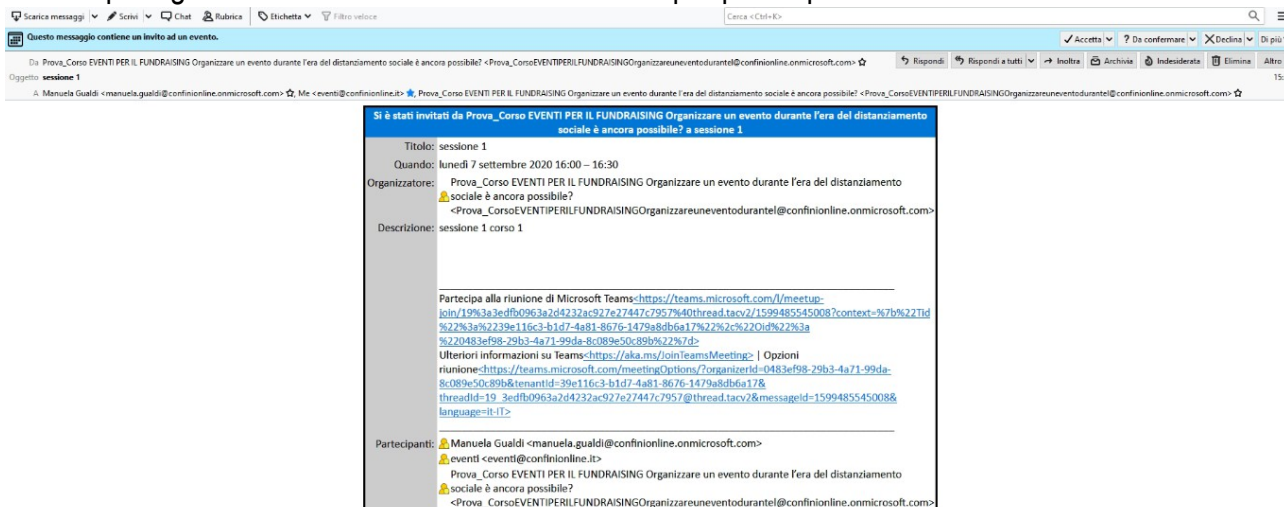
Scarica messaggi | Scrivi | Chat | Rubrica | Etichetta | Filtro veloce | Cerca <Ctrl+K>

Questo messaggio contiene un invito ad un evento.

Accetta | ? Da confermare | Declina | Di più

Da Prova_Corso EVENTI PER IL FUNDRAISING Organizzare un evento durante l'era del distanziamento sociale è ancora possibile? <Prova_CorsoEVENTIPERILFUNDRAISINGOrganizzareuneventodurantel@confinionline.onmicrosoft.com>

Rispondi | Rispondi a tutti | Inoltra | Archivia | Indesiderata | Elimina | Altro

Oggetto sessione 1

15:

A Manuela Gualdi <manuela.gualdi@confinionline.onmicrosoft.com>, Me <eventi@confinionline.it>, Prova_Corso EVENTI PER IL FUNDRAISING Organizzare un evento durante l'era del distanziamento sociale è ancora possibile? <Prova_CorsoEVENTIPERILFUNDRAISINGOrganizzareuneventodurantel@confinionline.onmicrosoft.com>

Si è stati invitati da Prova_Corso EVENTI PER IL FUNDRAISING Organizzare un evento durante l'era del distanziamento sociale è ancora possibile? a sessione 1

Titolo: sessione 1

Quando: lunedì 7 settembre 2020 16:00 – 16:30

Organizzatore: Prova_Corso EVENTI PER IL FUNDRAISING Organizzare un evento durante l'era del distanziamento sociale è ancora possibile? <Prova_CorsoEVENTIPERILFUNDRAISINGOrganizzareuneventodurantel@confinionline.onmicrosoft.com>

Descrizione: sessione 1 corso 1

Partecipa alla riunione di Microsoft Teams<https://teams.microsoft.com/l/meetup-join/19%3a3edfb0963a2d4232ac927e27447c7957%40thread.tacv2/1599485545008?context=%7b%22Tid%22%3a%2239e116c3-b1d7-4a81-8676-1479a8db6a17%22%2c%22Oid%22%3a%220483ef98-29b3-4a71-99da-8c089e50c89b%22%7d>
Ulteriori informazioni su Teams<https://aka.ms/JoinTeamsMeeting> | Opzioni riunione<https://teams.microsoft.com/meetingOptions/?organizerId=0483ef98-29b3-4a71-99da-8c089e50c89b&tenantId=39e116c3-b1d7-4a81-8676-1479a8db6a17&threadId=19_3edfb0963a2d4232ac927e27447c7957@thread.tacv2&messageId=1599485545008&language=it-IT>

Partecipanti: Manuela Gualdi <manuela.gualdi@confinionline.onmicrosoft.com>
eventi <eventi@confinionline.it>
Prova_Corso EVENTI PER IL FUNDRAISING Organizzare un evento durante l'era del distanziamento sociale è ancora possibile?
<Prova_CorsoEVENTIPERILFUNDRAISINGOrganizzareuneventodurantel@confinionline.onmicrosoft.com>